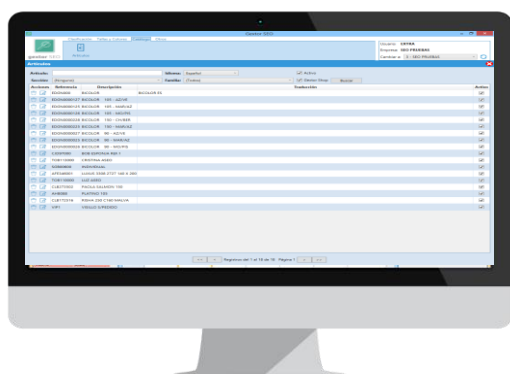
Gestor SEO

Ficheros Tablas y consultas Traducciones Ventas

gestion SEO

Usuario: EXTRA
Empresa: SEO PRUEBAS
Cambiar a: 1 - SEO PRUEBAS

Artículos

Artículo
Idioma: Español
Activo
Nombre: (Ninguno)
Familia: (Todas)
Mostrar filtros
Buscar

| Acciones | Referencia | Descripción | Traducción | Activo |
|---|---|---|---|---|
| | ECHO0001 | BICOLOR | BICOLOR ES | |
| | ECHO0000127 | BICOLOR - 155 - AZ/VE | | |
| | ECHO0000113 | BICOLOR - 155 - NAR/AZ | | |
| | ECHO0000128 | BICOLOR - 155 - NE/VE | | |
| | ECHO0000226 | BICOLOR - 150 - CH/BE | | |
| | ECHO0000223 | BICOLOR - 150 - NAR/AZ | | |
| | ECHO0000227 | BICOLOR - 90 - AZ/VE | | |
| | ECHO0000223 | BICOLOR - 90 - NAR/AZ | | |
| | ECHO0000228 | BICOLOR - 90 - NE/VE | | |
| | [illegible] | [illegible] | | |
| | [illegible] | CRISTINA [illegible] | | |
| | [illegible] | INDIVIDUAL | | |
| | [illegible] | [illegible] | | |
| | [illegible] | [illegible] | | |
| | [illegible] | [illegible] | | |
| | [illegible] | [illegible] | | |
| | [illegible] | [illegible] | | |
| | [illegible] | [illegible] | | |

Registros del 1 al 18 de 18. Página 1